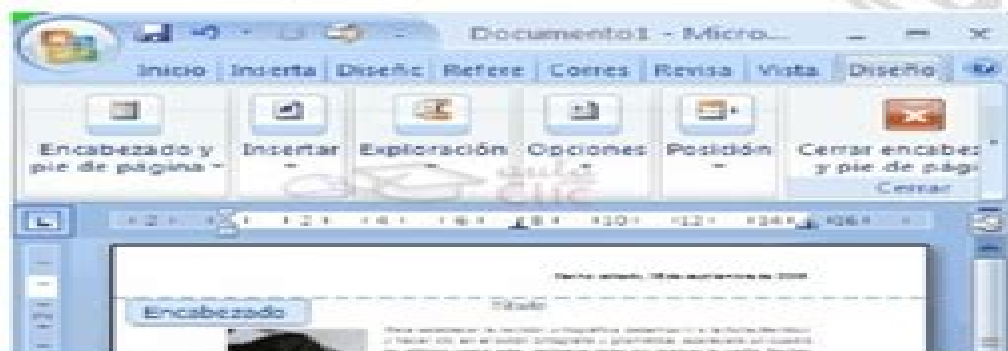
Documento1 - Micro...

Inicio | Inserta | Diseño | Refere | Corres | Revisa | Vista | Diseño

Encabezado y pie de página
Insertar
Exploración
Opciones
Posición
Cerrar encabez y pie de pág
Cerrar

aula clic

2 · 1 · 2 · 4 · 6 · 8 · 10 · 12 · 14 · 16

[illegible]

Título

Encabezado

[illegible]